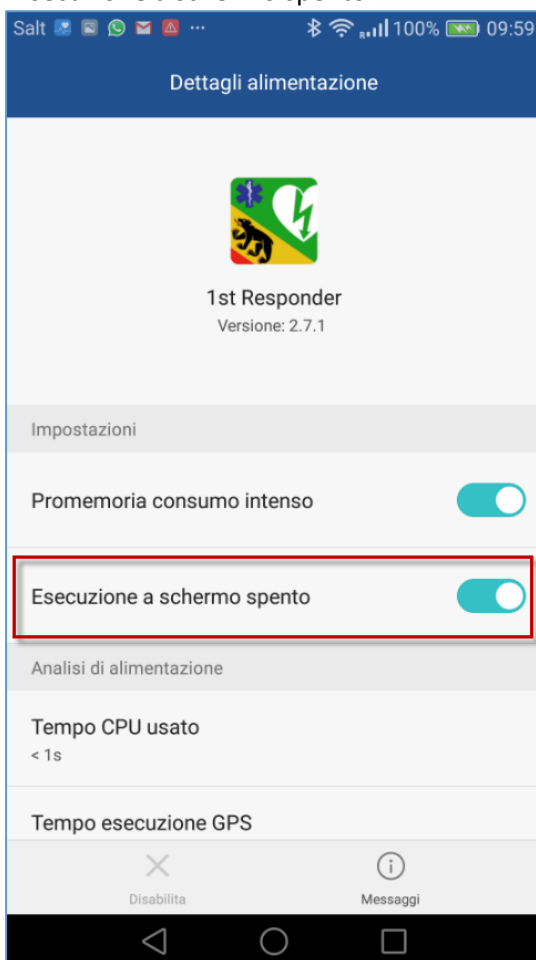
Salt 100% 09:59

Dettagli alimentazione

1st Responder
Versione: 2.7.1

Impostazioni

Promemoria consumo intenso

Esecuzione a schermo spento

Analisi di alimentazione

Tempo CPU usato
< 1s

Tempo esecuzione GPS

Disabilita

Messaggi